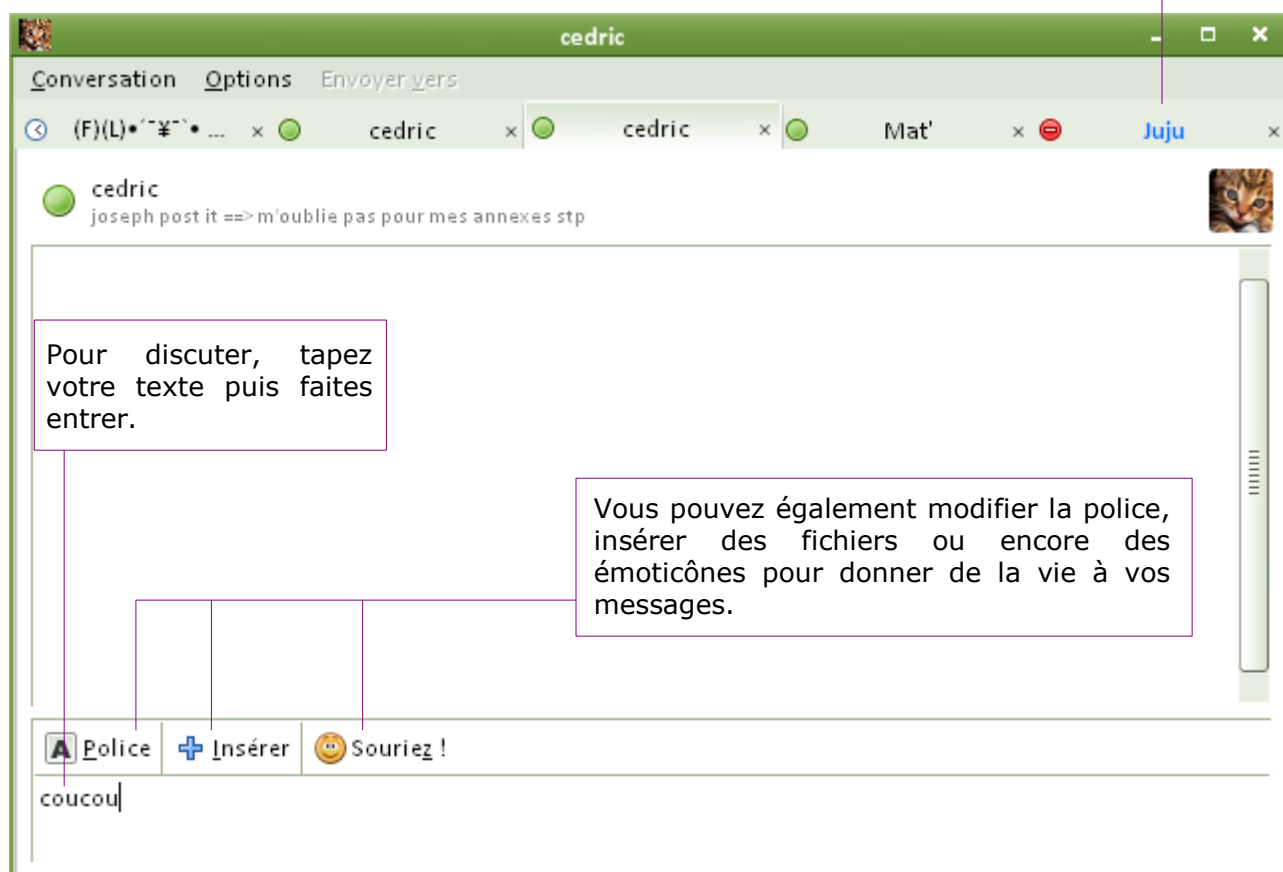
cedric

Conversation Options Envoyer vers

(F)(L)•´¯¥¯`• ... × cedric × cedric × Mat' × Juju ×

cedric
joseph post it ==> m'oublie pas pour mes annexes stp

Pour discuter, tapez votre texte puis faites entrer.

Vous pouvez également modifier la police, insérer des fichiers ou encore des émoticônes pour donner de la vie à vos messages.

Police Insérer Souriez !

coucou